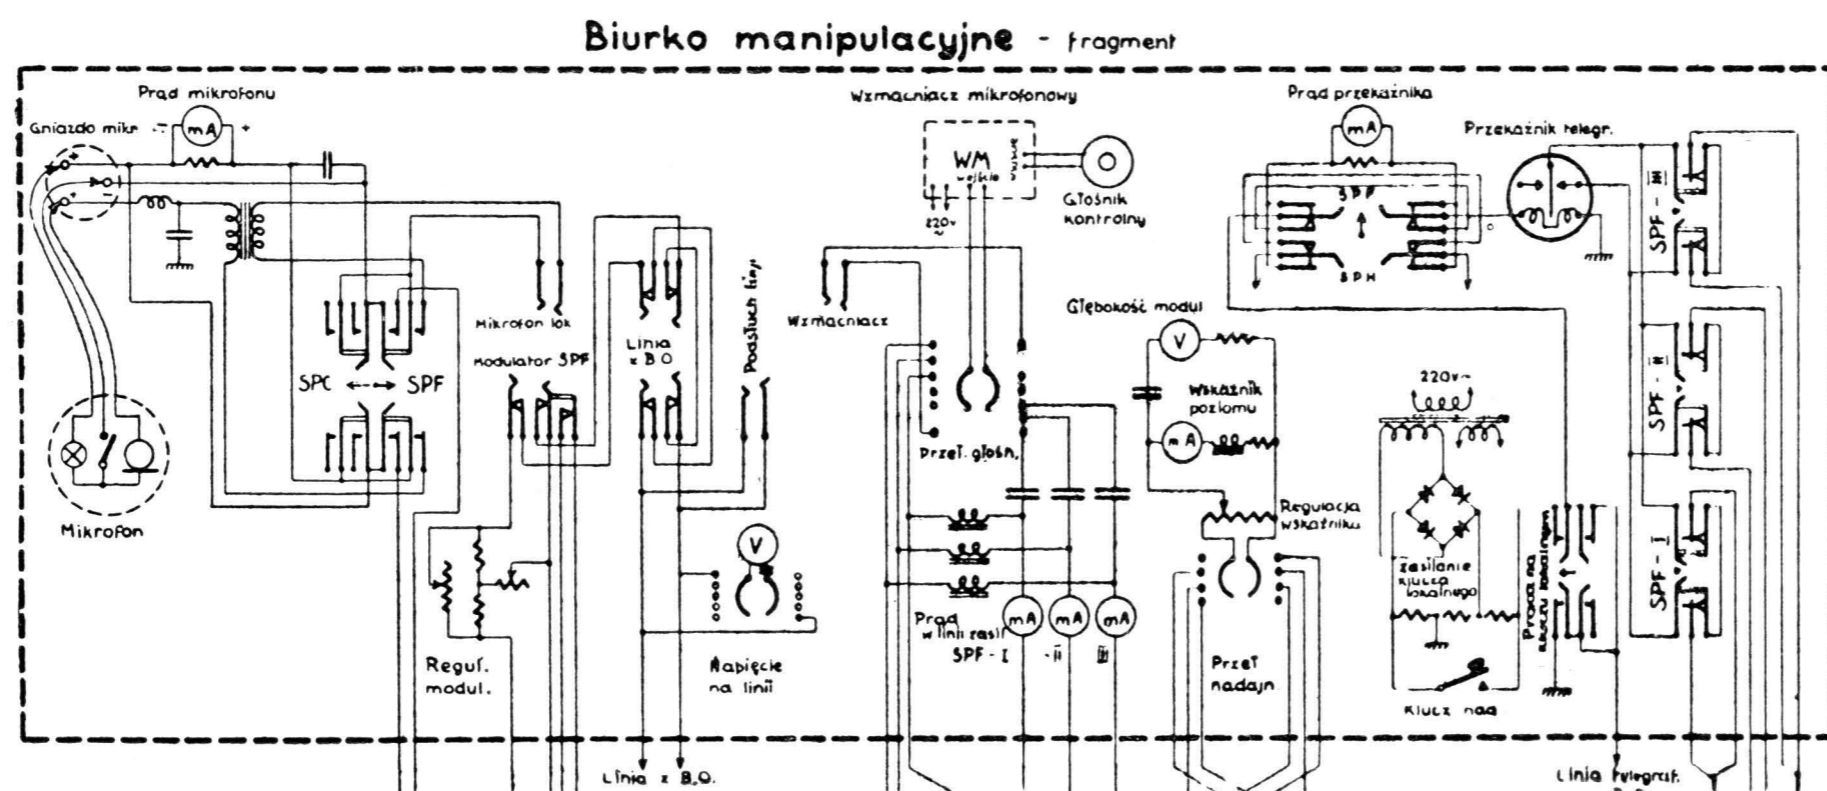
Biurko manipulacyjne - fragment

Prąd mikrofonu
Gniazdo mikr. - mA +
Mikrofon
SPC SPF
Mikrofon lok
Modulator SPF
Linia z B.O
Podsłuch linii
Reguł. modul.
V
Napięcie na linii
Linia z B.O.
Wzmacniacz mikrofonowy
WM
wejście
wyjście
220v
Głośnik kontrolny
Wzmacniacz
Przeł. głośn.
Prąd w linii zasil.
SPF - I - II III
mA mA mA
Głębokość modul
V
Wskaźnik poziomu
mA
Regulacja wskaźniku
Przeł nadajn.
Prąd przekaźnika
mA
SPF
SPH
Przekaźnik telegr.
220v~
Zasilanie klucza lokalnego
Klucz nad
Praca na kluczu lokalnym
SPF - III
SPF - II
SPF - I
Linia telegraf.